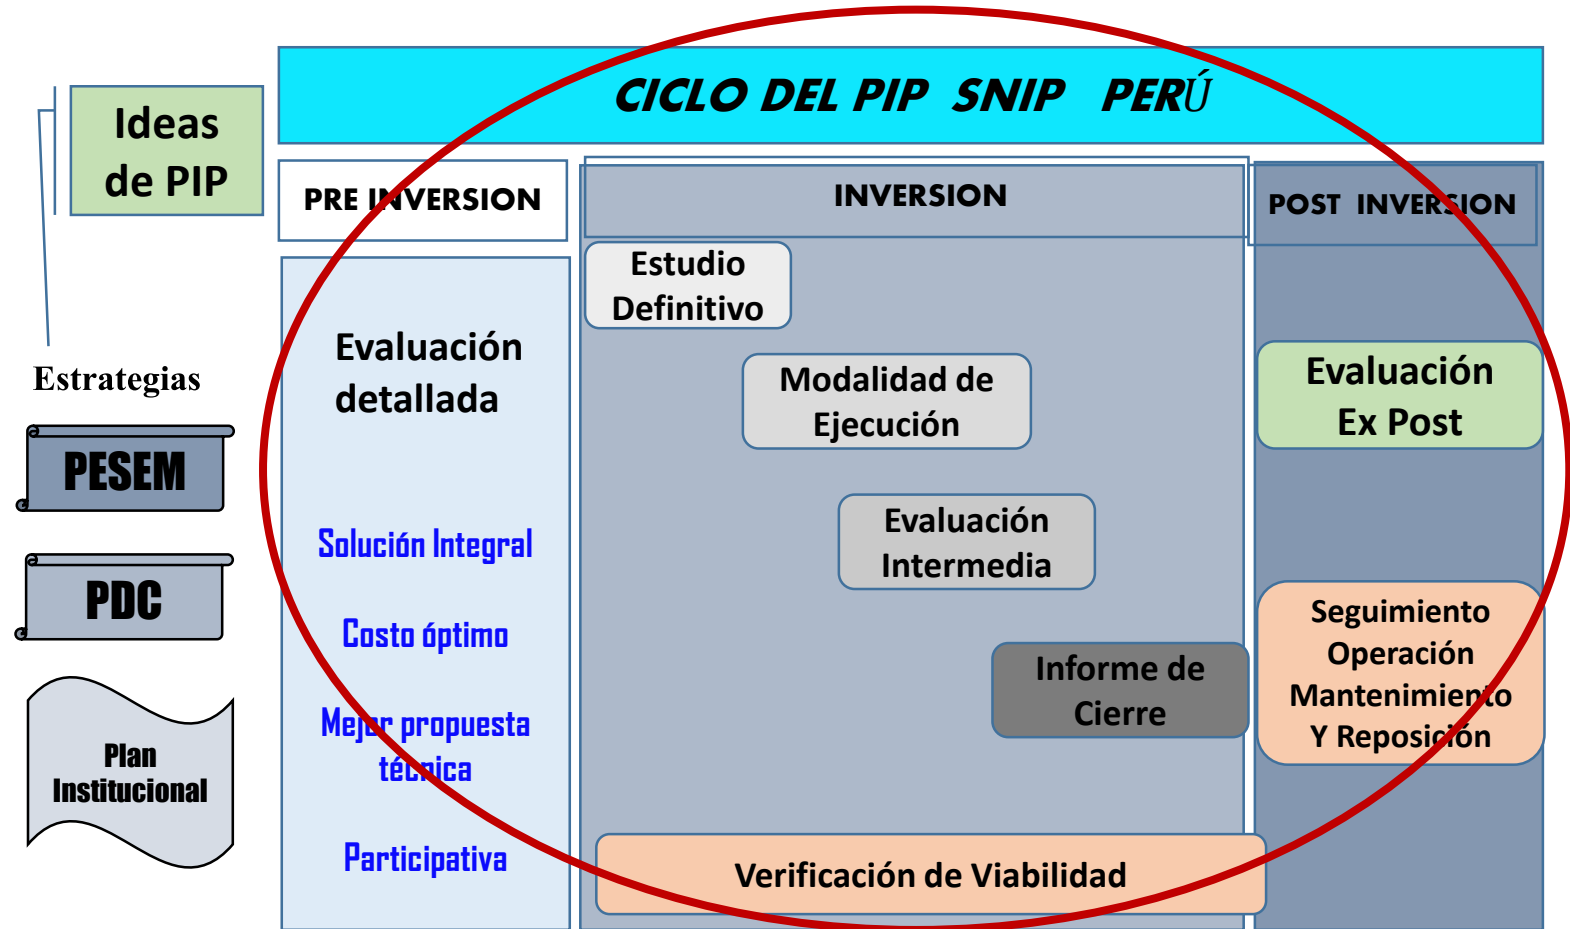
Ideas de PIP

CICLO DEL PIP SNIP PERÚ

Estrategias

PESEM

PDC

Plan Institucional

PRE INVERSION

Evaluación detallada

Solución Integral

Costo óptimo

Mejor propuesta técnica

Participativa

INVERSION

Estudio Definitivo

Modalidad de Ejecución

Evaluación Intermedia

Informe de Cierre

Verificación de Viabilidad

POST INVERSION

Evaluación Ex Post

Seguimiento Operación Mantenimiento Y Reposición